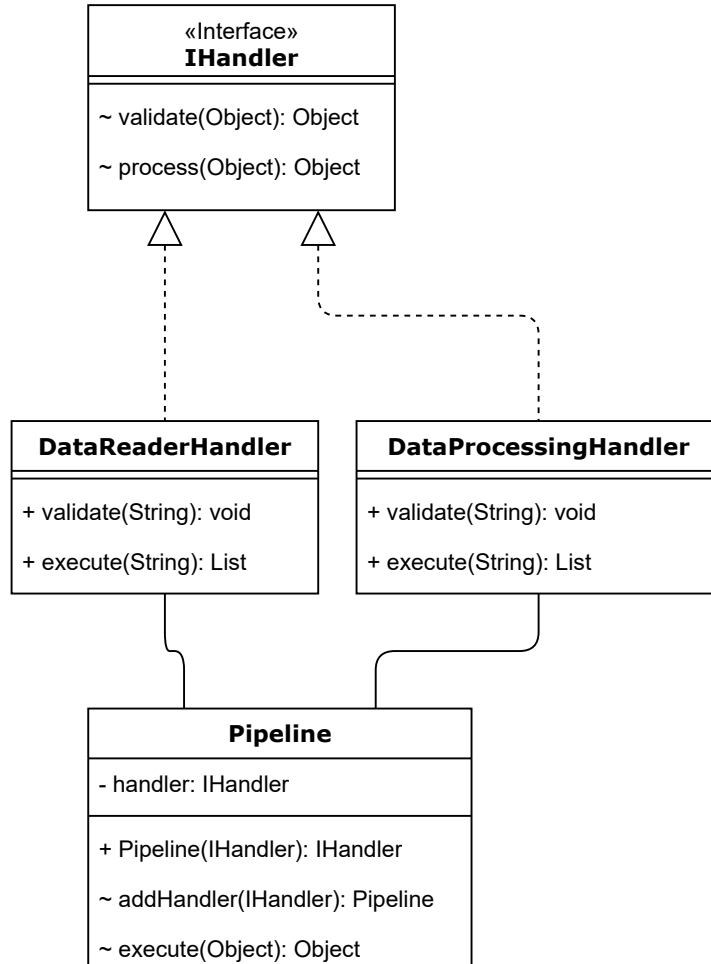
«Interface»
IHandler

~ validate(Object): Object

~ process(Object): Object

DataReaderHandler

+ validate(String): void

+ execute(String): List

DataProcessingHandler

+ validate(String): void

+ execute(String): List

Pipeline

- handler: IHandler

+ Pipeline(IHandler): IHandler

~ addHandler(IHandler): Pipeline

~ execute(Object): Object